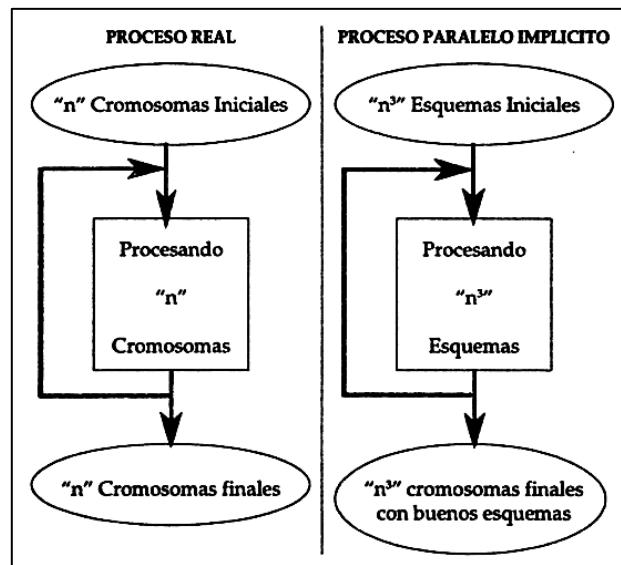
PROCESO REAL

"n" Cromosomas Iniciales

Procesando

"n"

Cromosomas

"n" Cromosomas finales

PROCESO PARALELO IMPLICITO

"$n^3$" Esquemas Iniciales

Procesando

"$n^3$"

Esquemas

"$n^3$" cromosomas finales con buenos esquemas